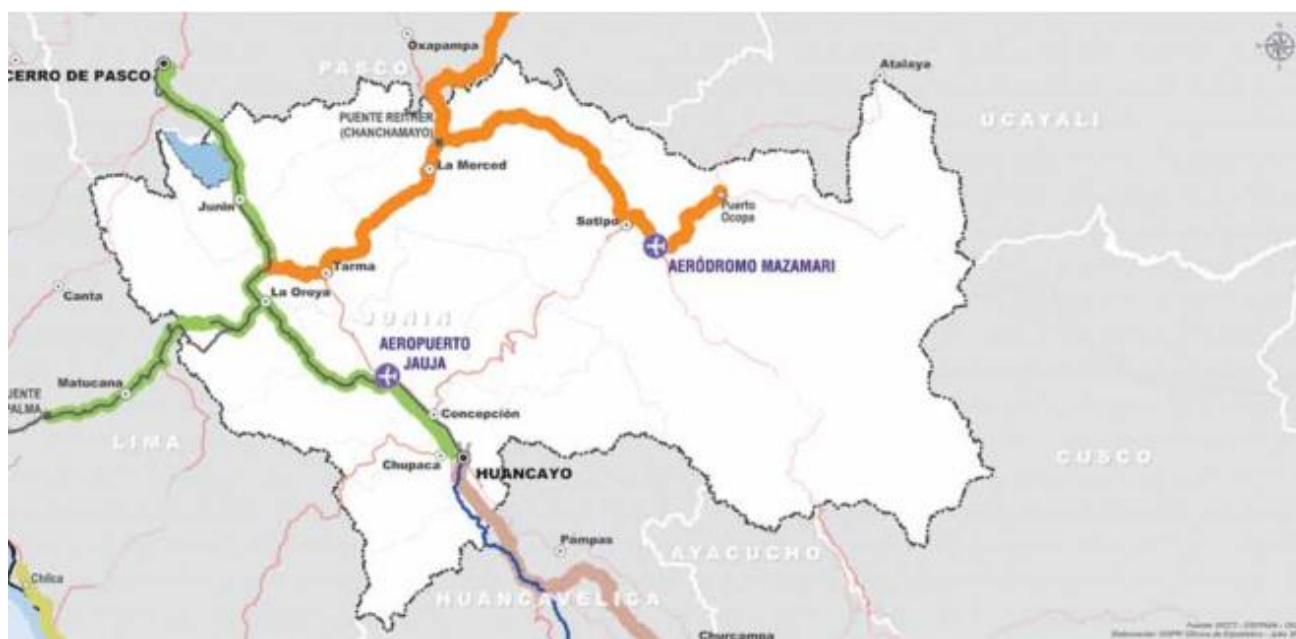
CERRO DE PASCO
Oxapampa
PASCO
Atalaya
UCAYALI
PUENTE REITHER (CHANCHAMAYO)
La Merced
Junín
Satipo
Puerto Ocopa
AERÓDROMO MAZAMARI
Tarma
La Oroya
Canta
JUNIN
AEROPUERTO JAUJA
Matucana
PUENTE PALMA
Concepción
LIMA
Chupaca
HUANCAYO
CUSCO
Pampas
AYACUCHO
Chilca
HUANCAVELICA
Churcampa
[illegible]